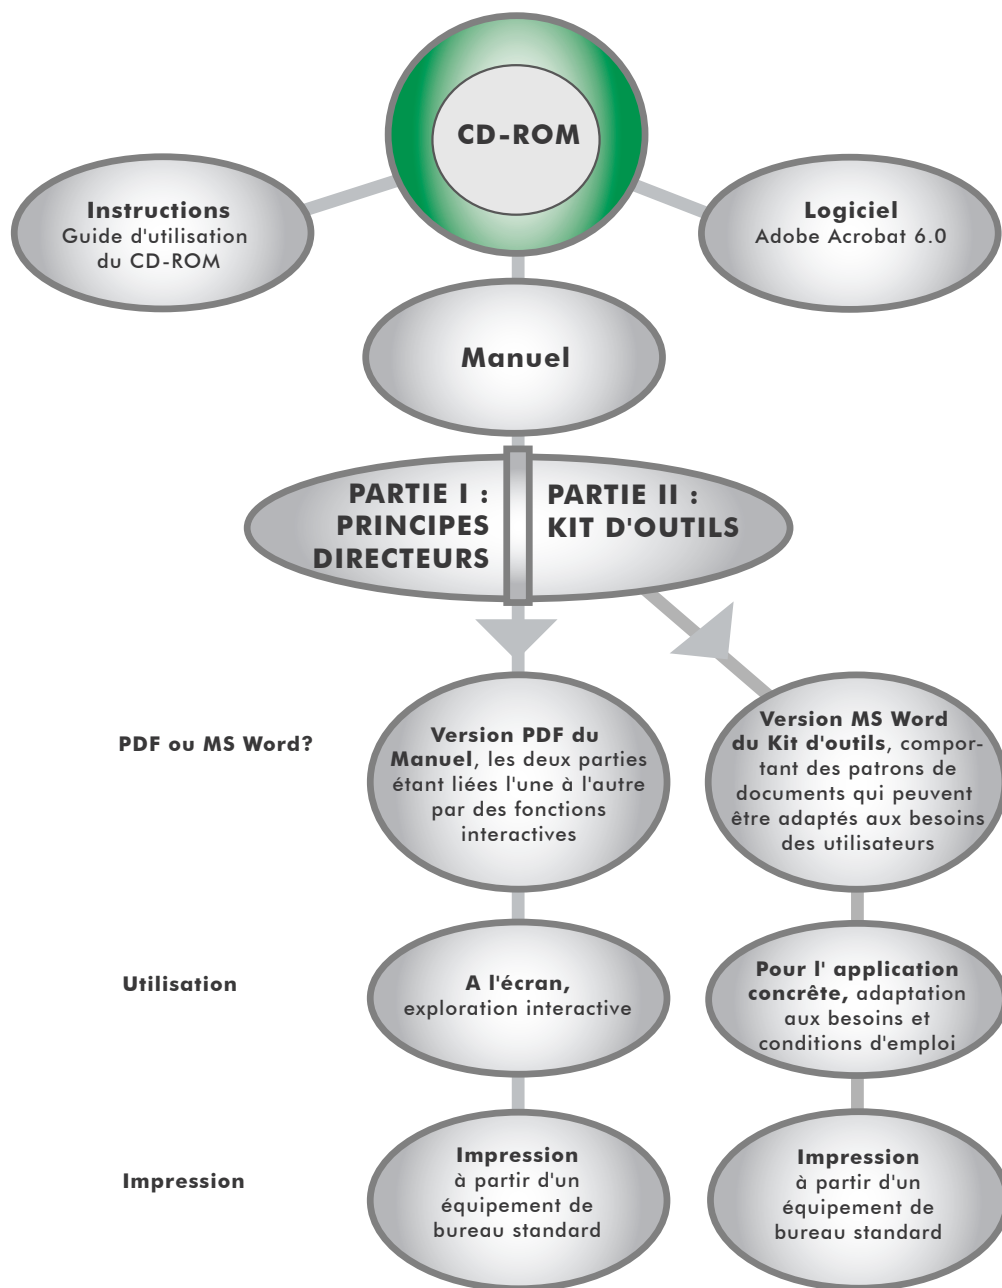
CD-ROM

Instructions
Guide d'utilisation du CD-ROM

Logiciel
Adobe Acrobat 6.0

Manuel

PARTIE I : PRINCIPES DIRECTEURS

PARTIE II : KIT D'OUTILS

PDF ou MS Word?

Version PDF du Manuel, les deux parties étant liées l'une à l'autre par des fonctions interactives

Version MS Word du Kit d'outils, comportant des patrons de documents qui peuvent être adaptés aux besoins des utilisateurs

Utilisation

A l'écran, exploration interactive

Pour l' application concrète, adaptation aux besoins et conditions d'emploi

Impression

Impression à partir d'un équipement de bureau standard

Impression à partir d'un équipement de bureau standard